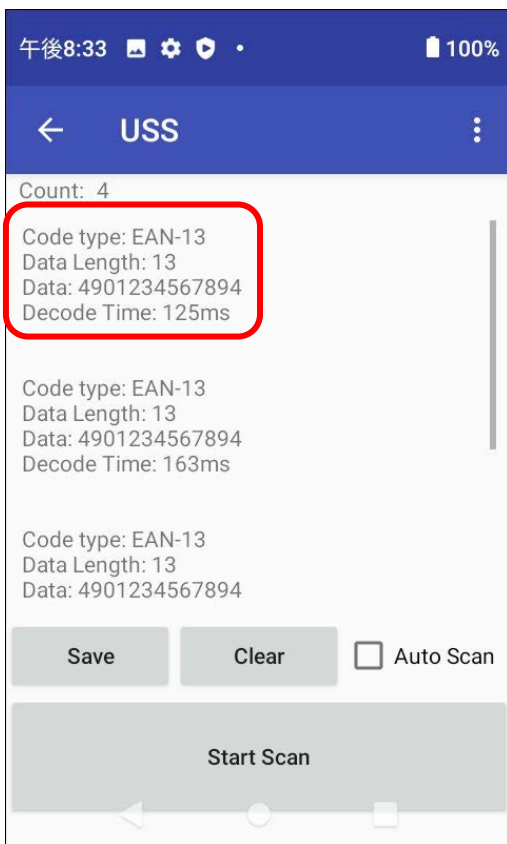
午後8:33 100%

USS

Count: 4

Code type: EAN-13
Data Length: 13
Data: 4901234567894
Decode Time: 125ms

Code type: EAN-13
Data Length: 13
Data: 4901234567894
Decode Time: 163ms

Code type: EAN-13
Data Length: 13
Data: 4901234567894

Save

Clear

Auto Scan

Start Scan